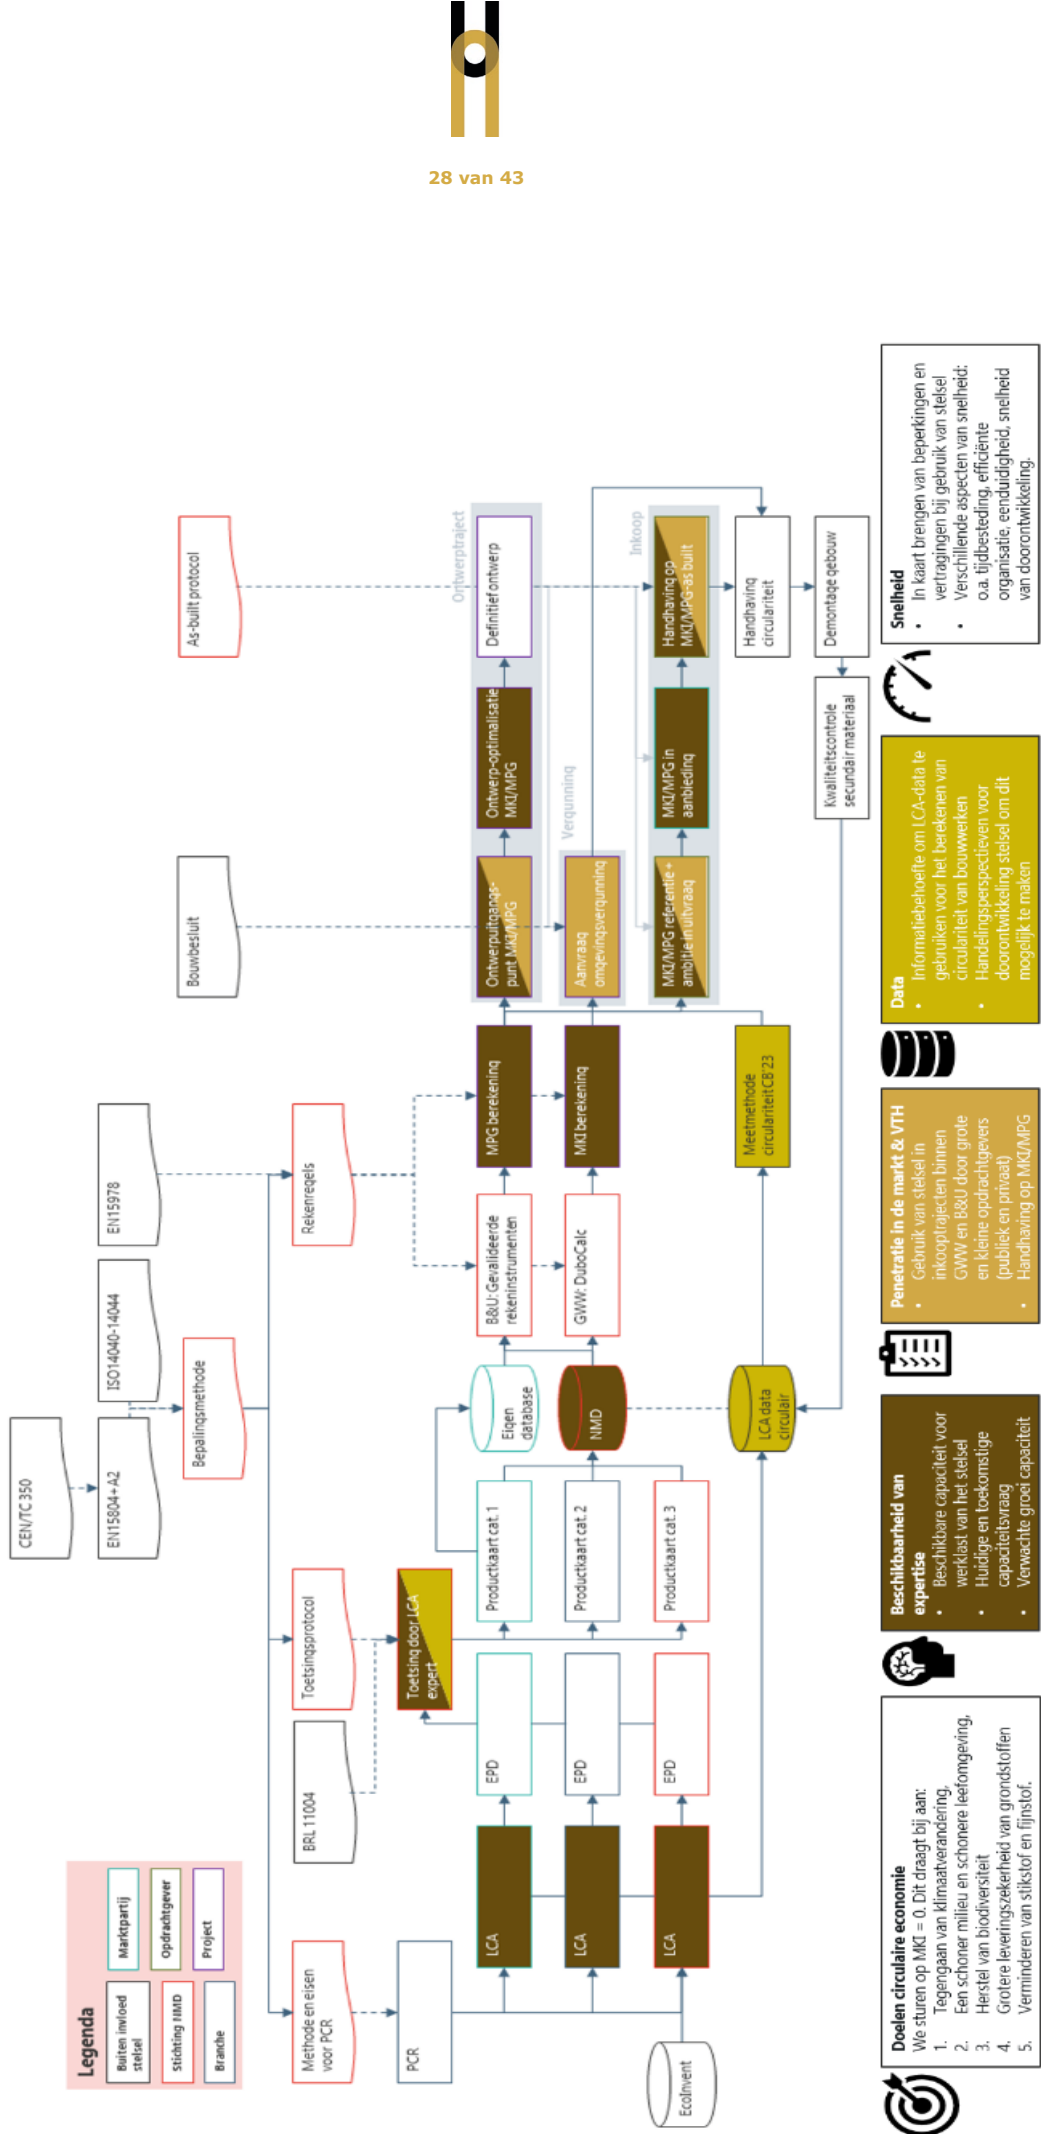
28 van 43

Legenda
Buiten invloed stelsel
Stichting NMD
Branche
Marktpartij
Opdrachtgever
Project

CEN/TC 350
EN15804+A2
ISO14040-14044
EN15978
Bepalingsmethode
Rekenregels
Bouwbesluit
As-built protocol
Methode en eisen voor PCR
PCR
BRL 11004
Toetsingsprotocol
Toetsing door LCA expert
EcoInvent
LCA
LCA
LCA
EPD
EPD
EPD
Productkaart cat. 1
Productkaart cat. 2
Productkaart cat. 3
Eigen database
NMD
LCA data circulair
B&U: Gevalideerde rekeninstrumenten
GWW: DuboCalc
MPG berekening
MKI berekening
Meetmethode circulariteit CB'23
Ontwerptraject
Ontwerpuitgangspunt MKI/MPG
Ontwerp-optimalisatie MKI/MPG
Definitief ontwerp
Vergunning
Aanvraag omgevingsvergunning
Inkoop
MKI/MPG referentie + ambitie in uitvraag
MKI/MPG in aanbieding
Handhaving op MKI/MPG-as built
Handhaving circulariteit
Demontage gebouw
Kwaliteitscontrole secundair materiaal

Doelen circulaire economie
We sturen op MKI = 0. Dit draagt bij aan:
1. Tegengaan van klimaatverandering,
2. Een schoner milieu en schonere leefomgeving,
3. Herstel van biodiversiteit
4. Grotere leveringszekerheid van grondstoffen
5. Verminderen van stikstof en fijnstof.

Beschikbaarheid van expertise
• Beschikbare capaciteit voor werklast van het stelsel
• Huidige en toekomstige capaciteitsvraag
• Verwachte groei capaciteit

Penetratie in de markt & VTH
• Gebruik van stelsel in inkooptrajecten binnen GWW en B&U door grote en kleine opdrachtgevers (publiek en privaat)
• Handhaving op MKI/MPG

Data
• Informatiebehoefte om LCA-data te gebruiken voor het berekenen van circulariteit van bouwwerken
• Handelingsperspectieven voor doorontwikkeling stelsel om dit mogelijk te maken

Snelheid
• In kaart brengen van beperkingen en vertragingen bij gebruik van stelsel
• Verschillende aspecten van snelheid: o.a. tijdbesteding, efficiënte organisatie, eenduidigheid, snelheid van doorontwikkeling.